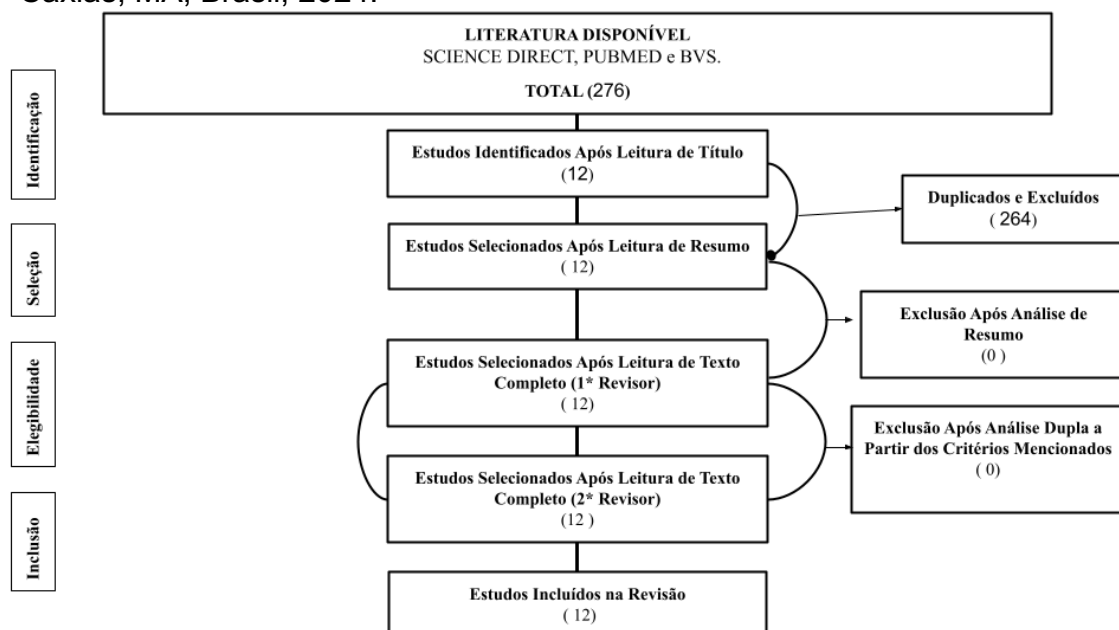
Caxias, MA, Brasil, 2024.

LITERATURA DISPONÍVEL
SCIENCE DIRECT, PUBMED e BVS.
TOTAL (276)

Identificação

Estudos Identificados Após Leitura de Título
(12)

Duplicados e Excluídos
( 264)

Seleção

Estudos Selecionados Após Leitura de Resumo
( 12)

Exclusão Após Análise de Resumo
(0 )

Elegibilidade

Estudos Selecionados Após Leitura de Texto Completo (1* Revisor)
( 12)

Exclusão Após Análise Dupla a Partir dos Critérios Mencionados
( 0)

Estudos Selecionados Após Leitura de Texto Completo (2* Revisor)
(12 )

Inclusão

Estudos Incluídos na Revisão
( 12)